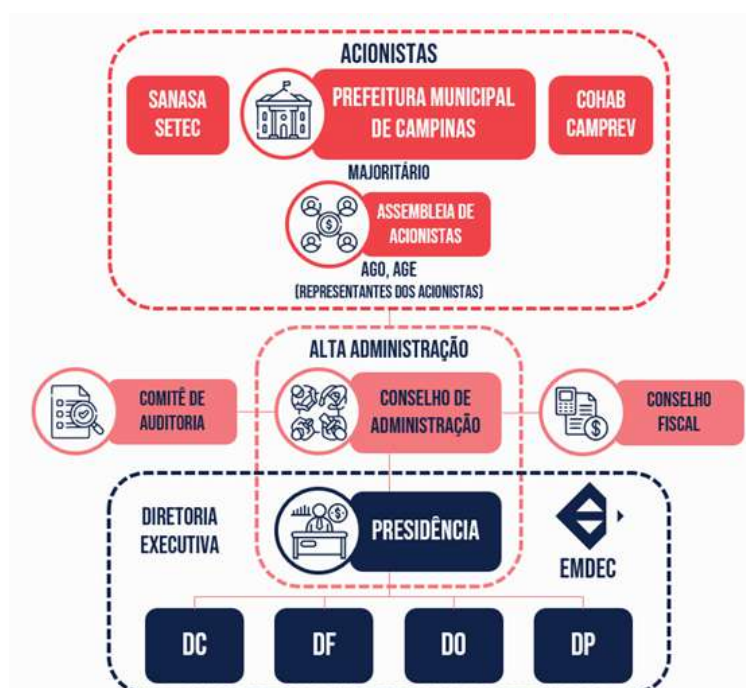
ACIONISTAS

SANASA SETEC

PREFEITURA MUNICIPAL DE CAMPINAS

COHAB CAMPREV

MAJORITÁRIO

ASSEMBLEIA DE ACIONISTAS

AGO, AGE
(REPRESENTANTES DOS ACIONISTAS)

ALTA ADMINISTRAÇÃO

COMITÊ DE AUDITORIA

CONSELHO DE ADMINISTRAÇÃO

CONSELHO FISCAL

DIRETORIA EXECUTIVA

PRESIDÊNCIA

EMDEC

DC

DF

DO

DP